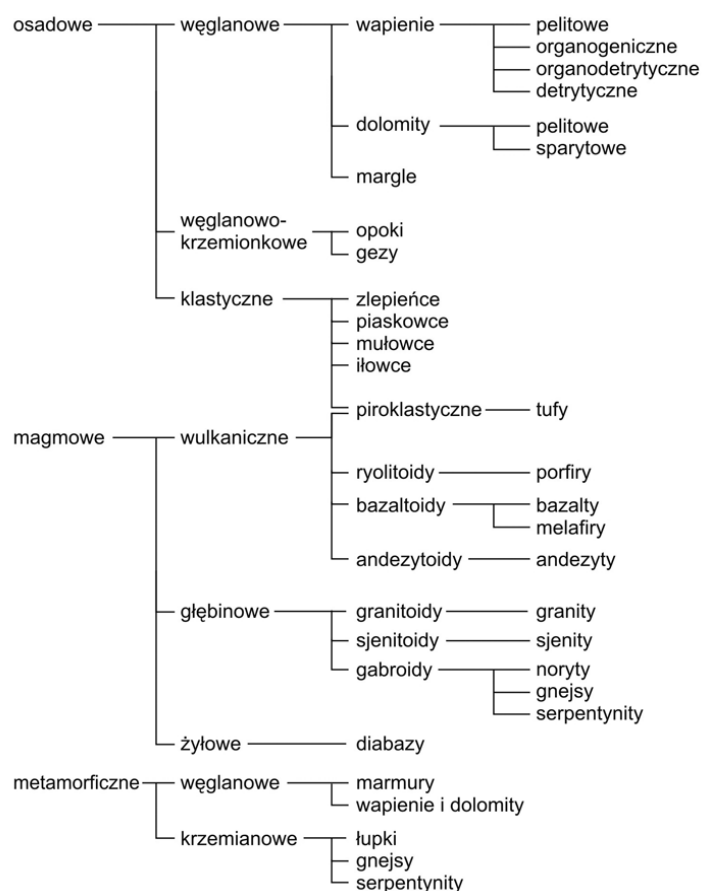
osadowe
węglanowe
wapienie
pelitowe
organogeniczne
organodetrytyczne
detrytyczne
dolomity
pelitowe
sparytowe
margle
węglanowo-krzemionkowe
opoki
gezy
klastyczne
zlepieńce
piaskowce
mułowce
iłowce
piroklastyczne
tufy
magmowe
wulkaniczne
ryolitoidy
porfiry
bazaltoidy
bazalty
melafiry
andezytoidy
andezyty
głębinowe
granitoidy
granity
sjenitoidy
sjenity
gabroidy
noryty
gnejsy
serpentynity
żyłowe
diabazy
metamorficzne
węglanowe
marmury
wapienie i dolomity
krzemianowe
łupki
gnejsy
serpentynity